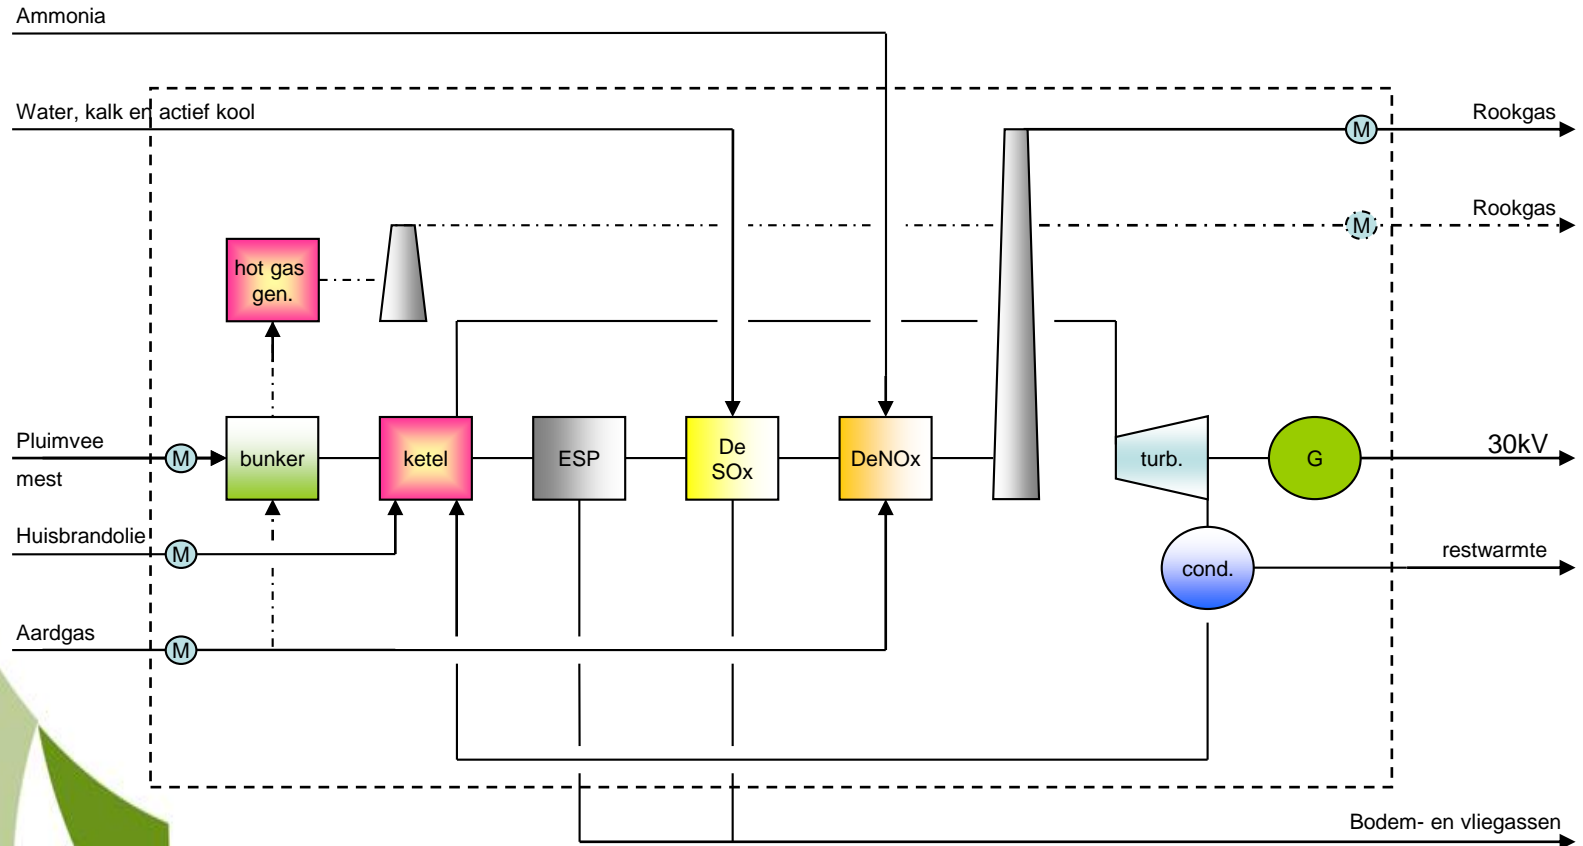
Ammonia

Water, kalk en actief kool

Rookgas

M

Rookgas

M

hot gas gen.

Pluimvee mest

M

bunker

ketel

ESP

De SOx

DeNOx

turb.

G

30kV

Huisbrandolie

M

cond.

restwarmte

Aardgas

M

Bodem- en vliegassen